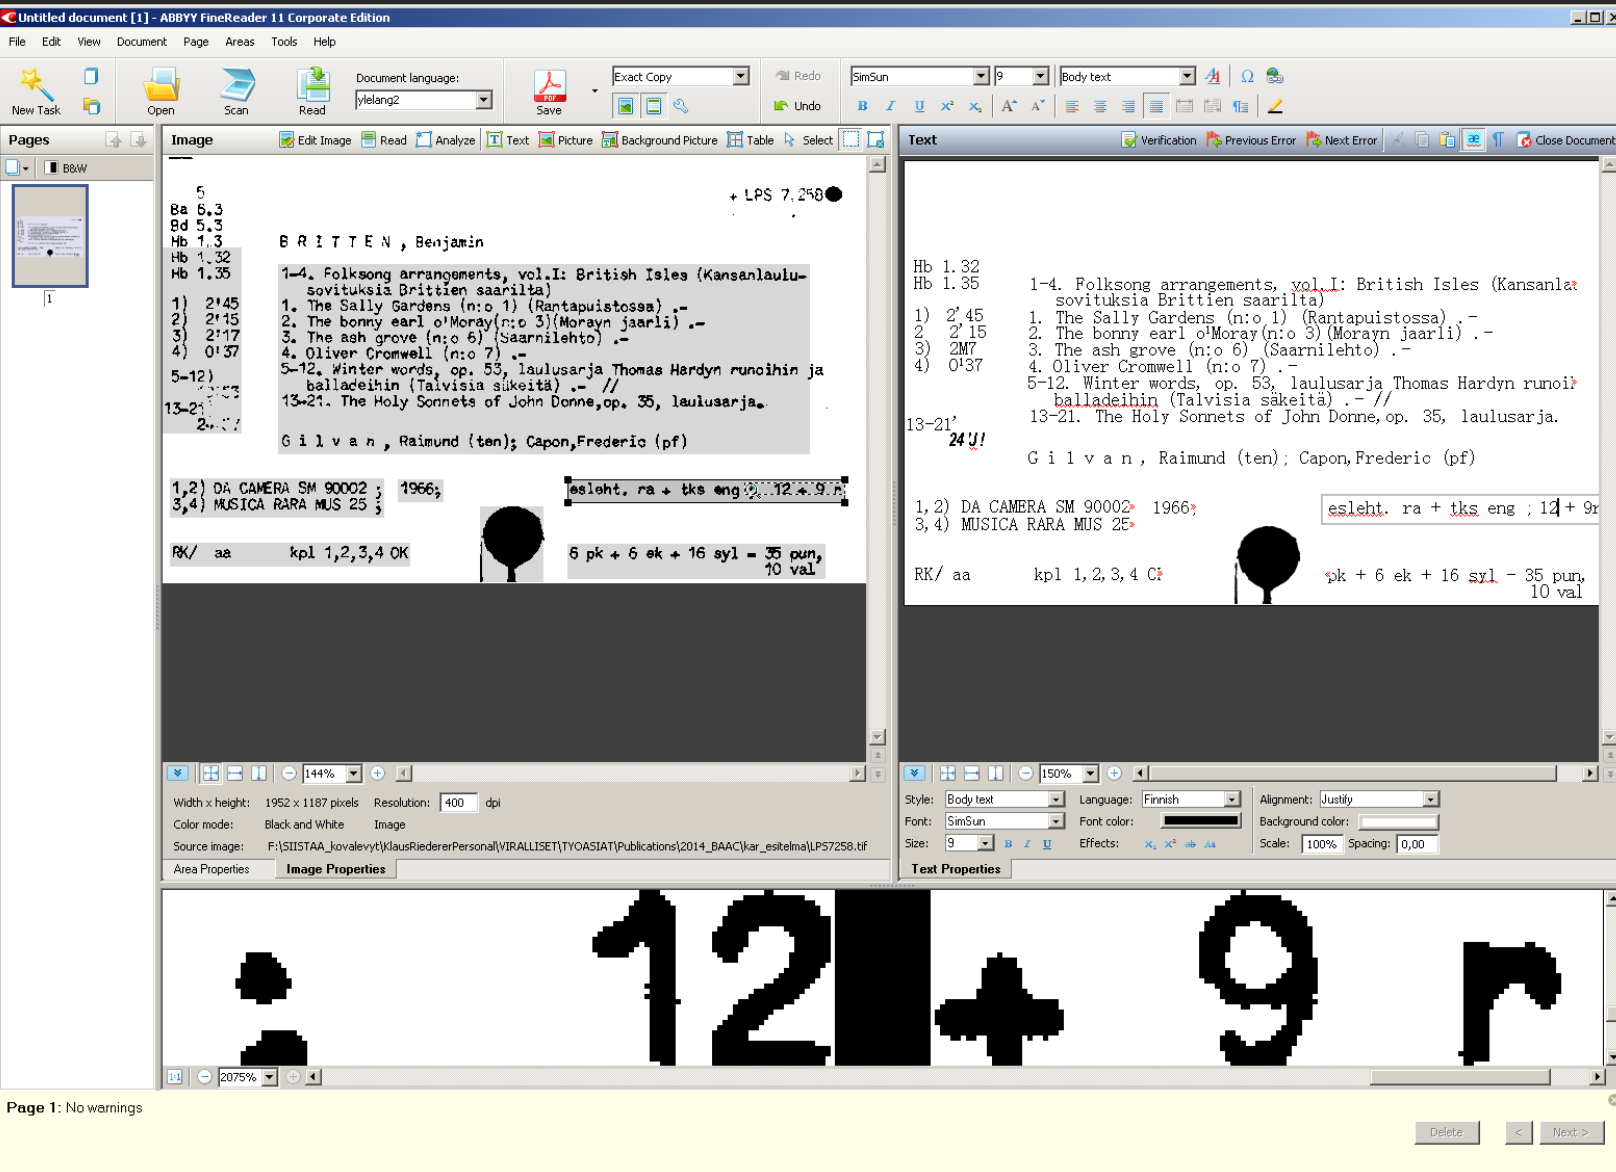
Untitled document [1] - ABBYY FineReader 11 Corporate Edition

File Edit View Document Page Areas Tools Help

New Task Open Scan Read Document language: ylelang2 Save Exact Copy Redo Undo SimSun 9 Body text

Pages Image Edit Image Read Analyze Text Picture Background Picture Table Select Text Verification Previous Error Next Error Close Document

B&W

1

5
Ba 6.3
Bd 5.3
Hb 1.3
Hb 1.32
Hb 1.35

1) 2'45
2) 2'15
3) 2'17
4) 0'37

5-12)

13-21

+ LPS 7.258

B R I T T E N , Benjamin

1-4. Folksong arrangements, vol.I: British Isles (Kansanlaulusovituksia Brittien saarilta)
1. The Sally Gardens (n:o 1) (Rantapuistossa) .-
2. The bonny earl o'Moray(n:o 3)(Morayn jaarli) .-
3. The ash grove (n:o 6) (Saarnilehto) .-
4. Oliver Cromwell (n:o 7) .-
5-12. Winter words, op. 53, laulusarja Thomas Hardyn runoihin ja balladeihin (Talvisia säkeitä) .- //
13-21. The Holy Sonnets of John Donne,op. 35, laulusarja.

G i l v a n , Raimund (ten); Capon,Frederic (pf)

1,2) DA CAMERA SM 90002 ; 1966;
3,4) MUSICA RARA MUS 25 ;

esleht. ra + tks eng 12 + 9 r

RK/ aa kpl 1,2,3,4 OK

6 pk + 6 ek + 16 syl = 35 pun, 10 val

Hb 1.32
Hb 1.35

1) 2'45
2 2'15
3) 2M7
4) 0!37

13-21'
24'J!

1-4. Folksong arrangements, vol.I: British Isles (Kansanla
sovituksia Brittien saarilta)
1. The Sally Gardens (n:o 1) (Rantapuistossa) . -
2. The bonny earl o!Moray(n:o 3)(Morayn jaarli) . -
3. The ash growe (n:o 6) (Saarnilehto) . -
4. Oliver Cromwell (n:o 7) . -
5-12. Winter words, op. 53, laulusarja Thomas Hardyn runoi
balladeihin (Talvisia säkeitä) . - //
13-21. The Holy Sonnets of John Donne, op. 35, laulusarja.

G i l v a n , Raimund (ten); Capon, Frederic (pf)

1, 2) DA CAMERA SM 90002 1966
3, 4) MUSICA RARA MUS 25

esleht. ra + tks eng ; 12 + 9r

RK/ aa kpl 1, 2, 3, 4 C

pk + 6 ek + 16 syl - 35 pun, 10 val

144% 150%

Width x height: 1952 x 1187 pixels Resolution: 400 dpi
Color mode: Black and White Image
Source image: F:\SIISTAA_kovalevyt\KlausRiedererPersonal\VIRALLISET\TYOASIAT\Publications\2014_BAAC\kar_esitelma\LPS7258.tif
Area Properties Image Properties

Style: Body text Language: Finnish Alignment: Justify
Font: SimSun Font color: Background color:
Size: 9 Effects: Scale: 100% Spacing: 0,00
Text Properties

12 + 9 r

2075%

Page 1: No warnings

Delete < Next >